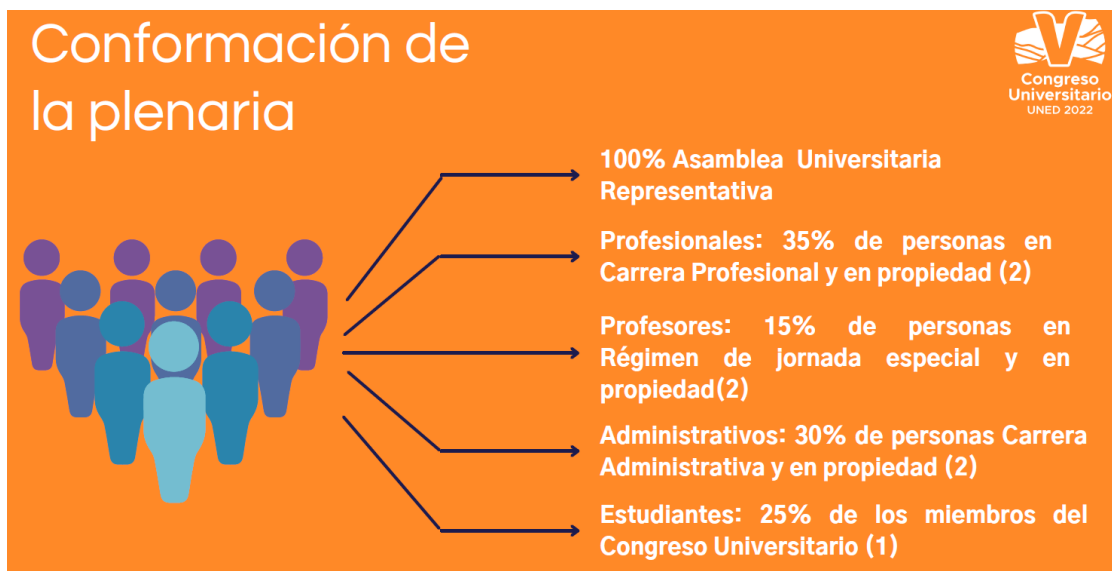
Conformación de la plenaria

V
Congreso Universitario
UNED 2022

100% Asamblea Universitaria Representativa

Profesionales: 35% de personas en Carrera Profesional y en propiedad (2)

Profesores: 15% de personas en Régimen de jornada especial y en propiedad(2)

Administrativos: 30% de personas Carrera Administrativa y en propiedad (2)

Estudiantes: 25% de los miembros del Congreso Universitario (1)